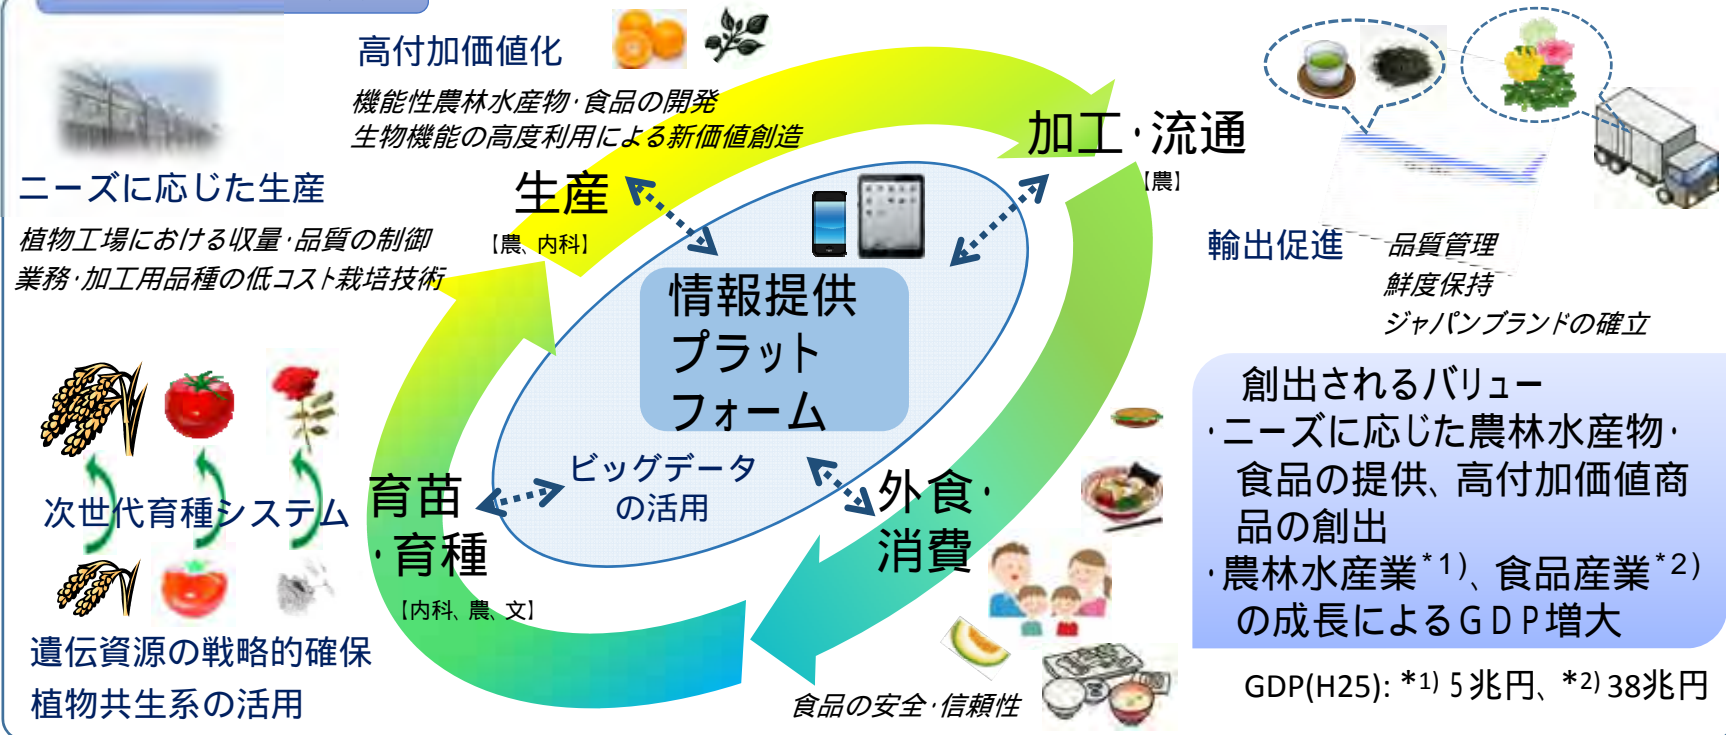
高付加価値化
機能性農林水産物·食品の開発
生物機能の高度利用による新価値創造

ニーズに応じた生産
植物工場における収量·品質の制御
業務·加工用品種の低コスト栽培技術

生産
【農、内科】

加工·流通
【農】

輸出促進
品質管理
鮮度保持
ジャパンブランドの確立

情報提供
プラット
フォーム

ビッグデータ
の活用

次世代育種システム

育苗
·育種
【内科、農、文】

外食·
消費

遺伝資源の戦略的確保
植物共生系の活用

食品の安全·信頼性

創出されるバリュー
·ニーズに応じた農林水産物·食品の提供、高付加価値商品の創出
·農林水産業$^{*1)}$、食品産業$^{*2)}$の成長によるGDP増大

GDP(H25): $^{*1)}$ 5兆円、$^{*2)}$ 38兆円